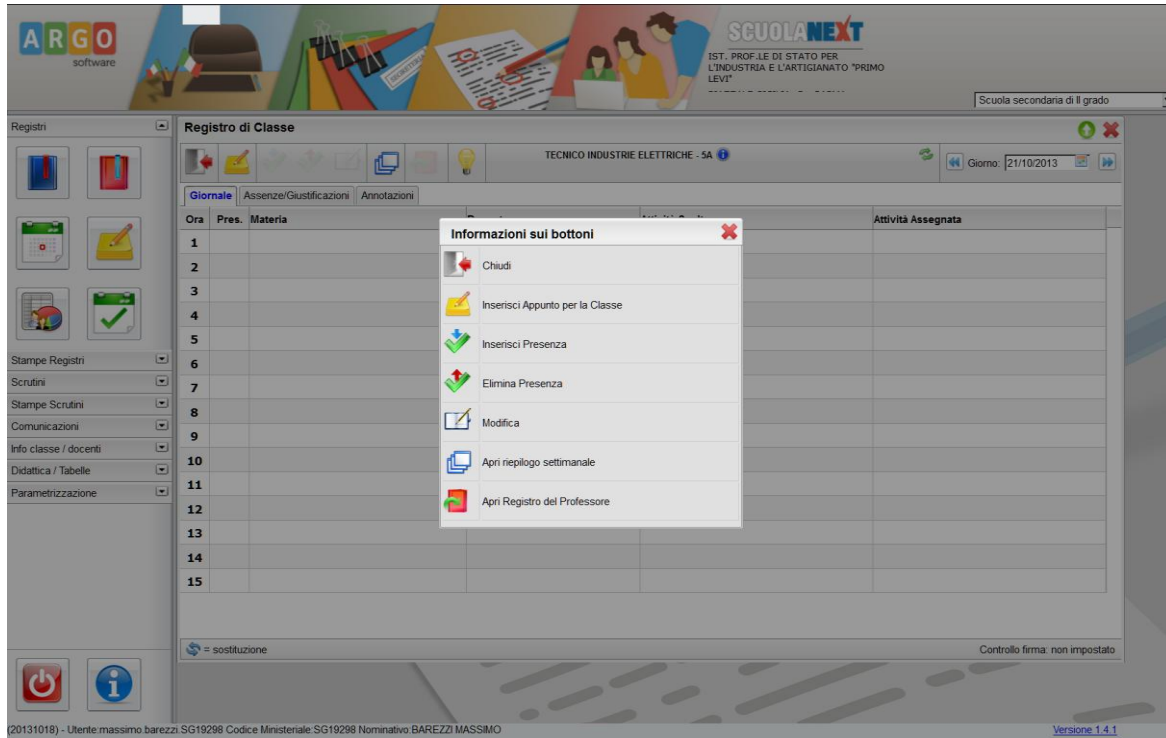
ARGO software

SCUOLANEXT
IST. PROF.LE DI STATO PER L'INDUSTRIA E L'ARTIGIANATO "PRIMO LEVI"

Scuola secondaria di II grado

Registri

Registro di Classe

TECNICO INDUSTRIE ELETTRICHE - 5A

Giorno: 21/10/2013

Giornale | Assenze/Giustificazioni | Annotazioni

| Ora | Pres. | Materia | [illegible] | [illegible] | Attività Assegnata |
|---|---|---|---|---|---|
| 1 | | | | | |
| 2 | | | | | |
| 3 | | | | | |
| 4 | | | | | |
| 5 | | | | | |
| 6 | | | | | |
| 7 | | | | | |
| 8 | | | | | |
| 9 | | | | | |
| 10 | | | | | |
| 11 | | | | | |
| 12 | | | | | |
| 13 | | | | | |
| 14 | | | | | |
| 15 | | | | | |

Informazioni sui bottoni
Chiudi
Inserisci Appunto per la Classe
Inserisci Presenza
Elimina Presenza
Modifica
Apri riepilogo settimanale
Apri Registro del Professore

Stampe Registri
Scrutini
Stampe Scrutini
Comunicazioni
Info classe / docenti
Didattica / Tabelle
Parametrizzazione

= sostituzione
Controllo firma: non impostato

(20131018) - Utente:massimo.barezzi.SG19298 Codice Ministeriale:SG19298 Nominativo:BAREZZI MASSIMO
Versione 1.4.1